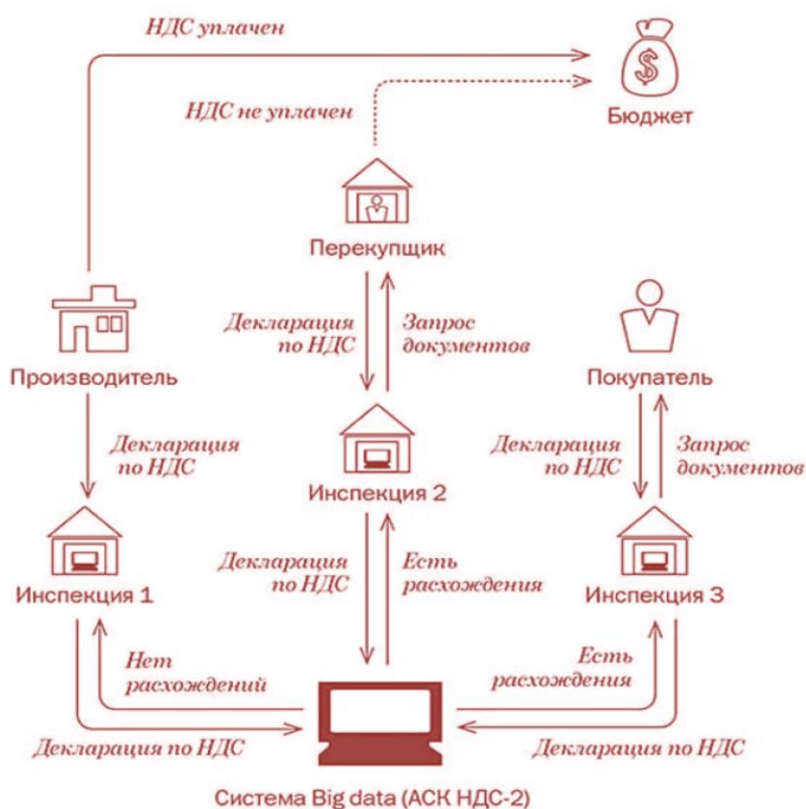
НДС уплачен

НДС не уплачен

Бюджет

Перекупщик

Декларация по НДС

Запрос документов

Производитель

Покупатель

Декларация по НДС

Инспекция 2

Декларация по НДС

Запрос документов

Инспекция 1

Декларация по НДС

Есть расхождения

Инспекция 3

Нет расхождений

Есть расхождения

Декларация по НДС

Декларация по НДС

Система Big data (АСК НДС-2)